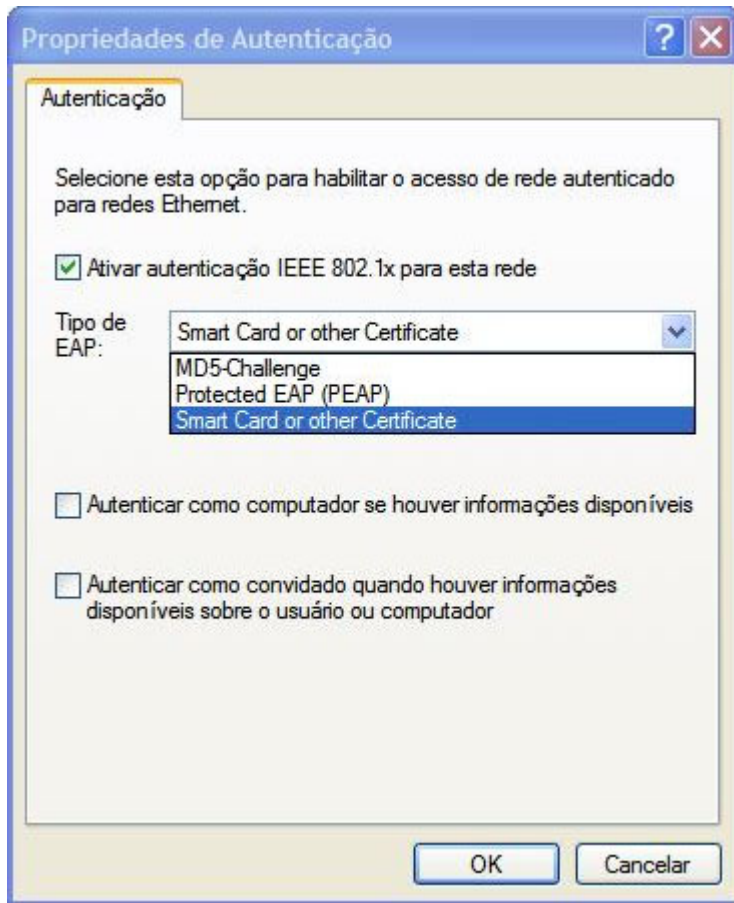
Propriedades de Autenticação

Autenticação

Selecione esta opção para habilitar o acesso de rede autenticado para redes Ethernet.

Ativar autenticação IEEE 802.1x para esta rede

Tipo de EAP:

Smart Card or other Certificate

MD5-Challenge
Protected EAP (PEAP)
Smart Card or other Certificate

Autenticar como computador se houver informações disponíveis

Autenticar como convidado quando houver informações disponíveis sobre o usuário ou computador

OK

Cancelar